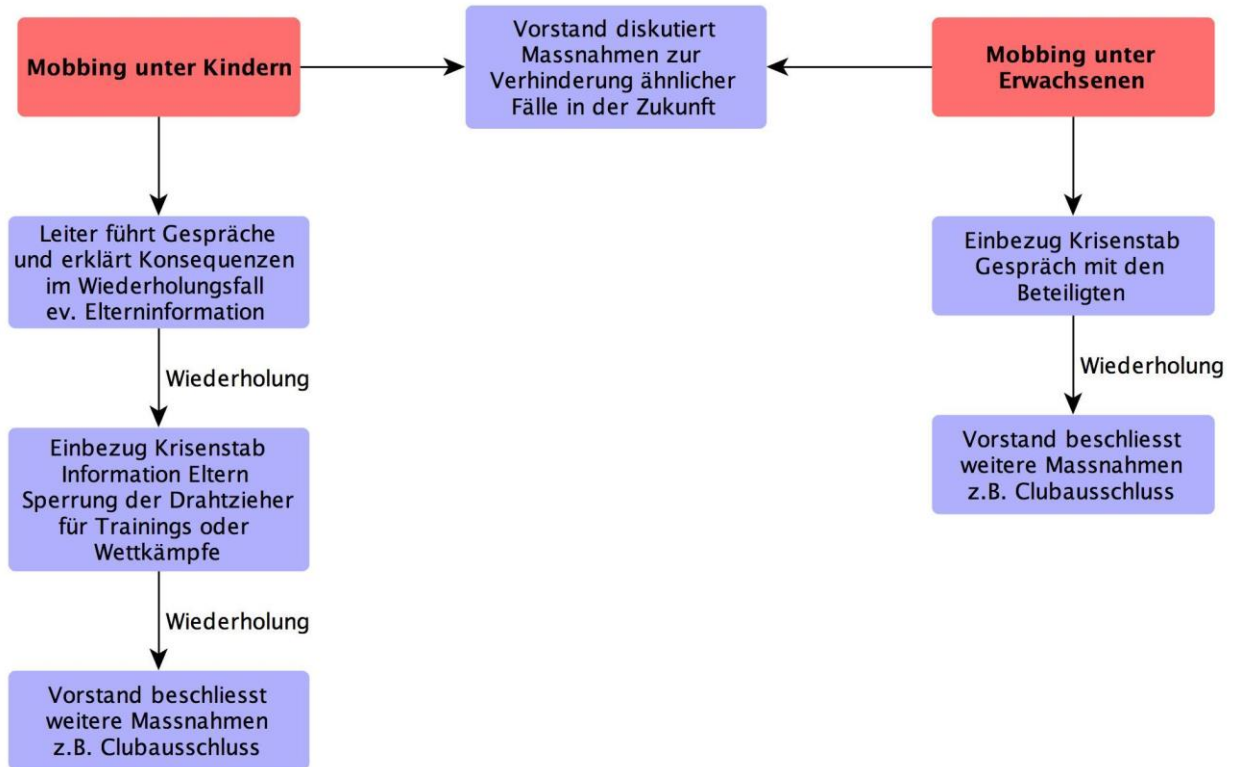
Mobbing unter Kindern

Vorstand diskutiert Massnahmen zur Verhinderung ähnlicher Fälle in der Zukunft

Mobbing unter Erwachsenen

Leiter führt Gespräche und erklärt Konsequenzen im Wiederholungsfall ev. Elterninformation

Wiederholung

Einbezug Krisenstab Information Eltern Sperrung der Drahtzieher für Trainings oder Wettkämpfe

Wiederholung

Vorstand beschliesst weitere Massnahmen z.B. Clubausschluss

Einbezug Krisenstab Gespräch mit den Beteiligten

Wiederholung

Vorstand beschliesst weitere Massnahmen z.B. Clubausschluss